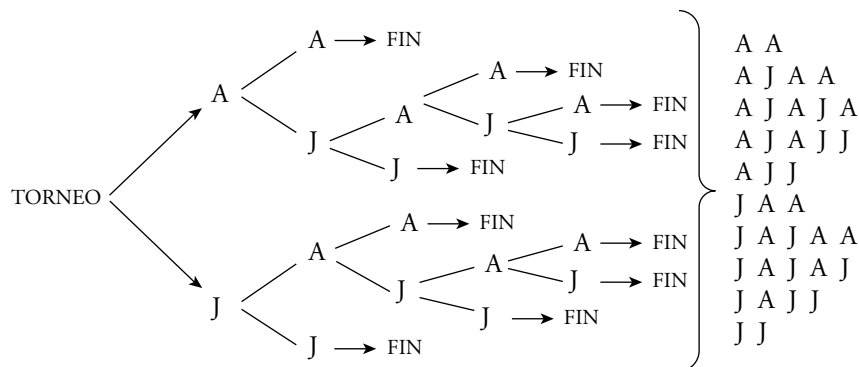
TORNEO

A
A $\longrightarrow$ FIN
J
A
A $\longrightarrow$ FIN
J
A $\longrightarrow$ FIN
J $\longrightarrow$ FIN
J $\longrightarrow$ FIN

J
A
A $\longrightarrow$ FIN
J
A
A $\longrightarrow$ FIN
J $\longrightarrow$ FIN
J $\longrightarrow$ FIN
J $\longrightarrow$ FIN

A A
A J A A
A J A J A
A J A J J
A J J
J A A
J A J A A
J A J A J
J A J J
J J